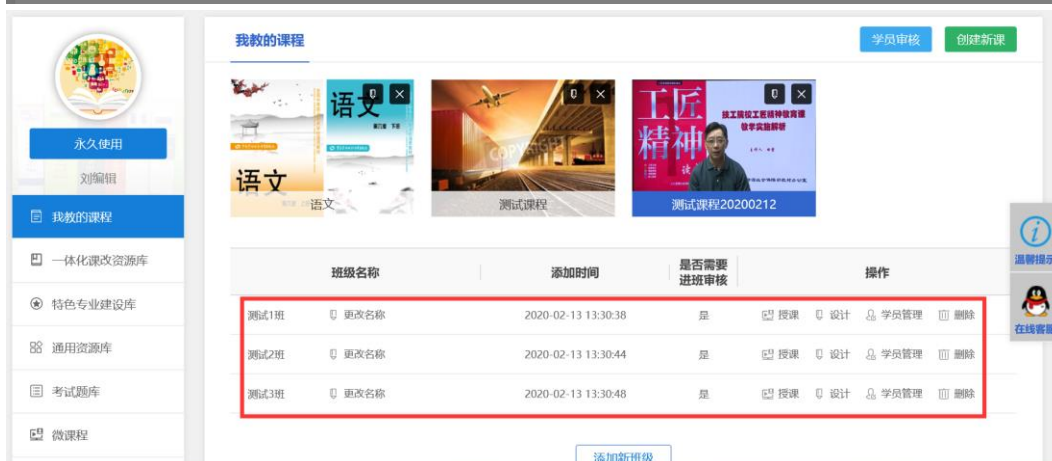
永久使用
刘编辑
我教的课程
一体化课改资源库
特色专业建设库
通用资源库
考试题库
微课程

我教的课程
学员审核
创建新课

语文
语文
语文
COPYRIGHT
测试课程
工匠精神
技工院校工匠精神教育课
教学实施解析
测试课程20200212

| 班级名称 | | 添加时间 | 是否需要进班审核 | 操作 |
|---|---|---|---|---|
| 测试1班 | 更改名称 | 2020-02-13 13:30:38 | 是 | 授课 设计 学员管理 删除 |
| 测试2班 | 更改名称 | 2020-02-13 13:30:44 | 是 | 授课 设计 学员管理 删除 |
| 测试3班 | 更改名称 | 2020-02-13 13:30:48 | 是 | 授课 设计 学员管理 删除 |

添加新班级

温馨提示
在线客服